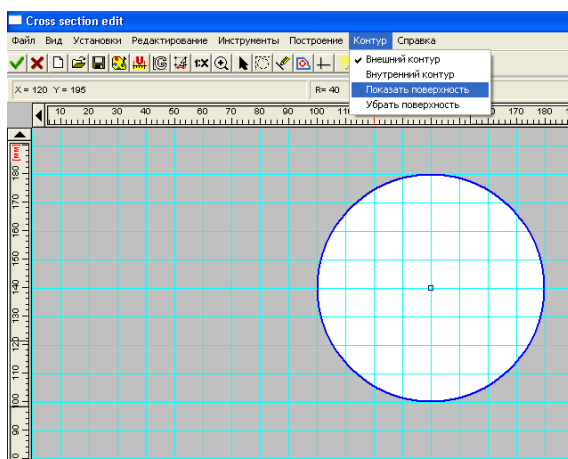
Cross section edit

Файл Вид Установки Редактирование Инструменты Построение Контур Справка

X = 120 Y = 195

R= 40

Внешний контур
Внутренний контур
Показать поверхность
Убрать поверхность

10 20 30 40 50 60 70 80 90 170 180

[мм]
180 170 160 150 140 130 120 110 100 90